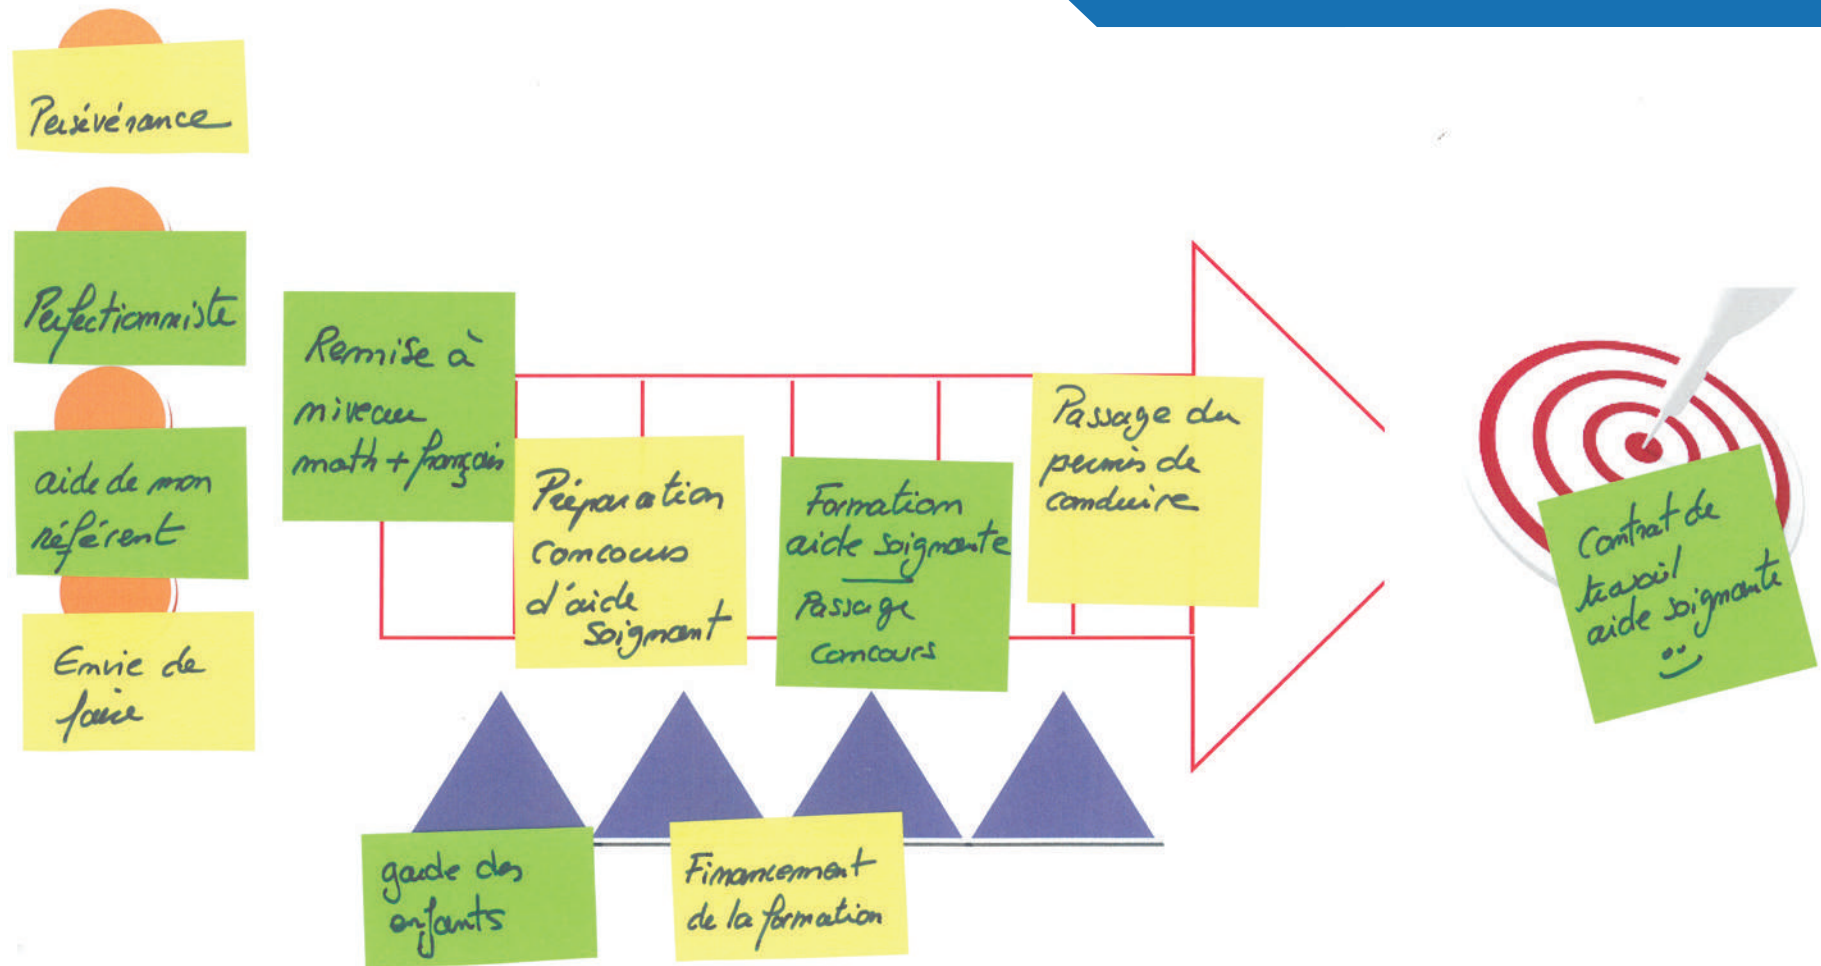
Persévérance

Perfectionniste

aide de mon référent

Envie de faire

Remise à niveau math + français

Préparation concours d'aide soignant

Formation aide soignante Passage concours

Passage du permis de conduire

Contrat de travail aide soignante :-)

garde des enfants

Financement de la formation